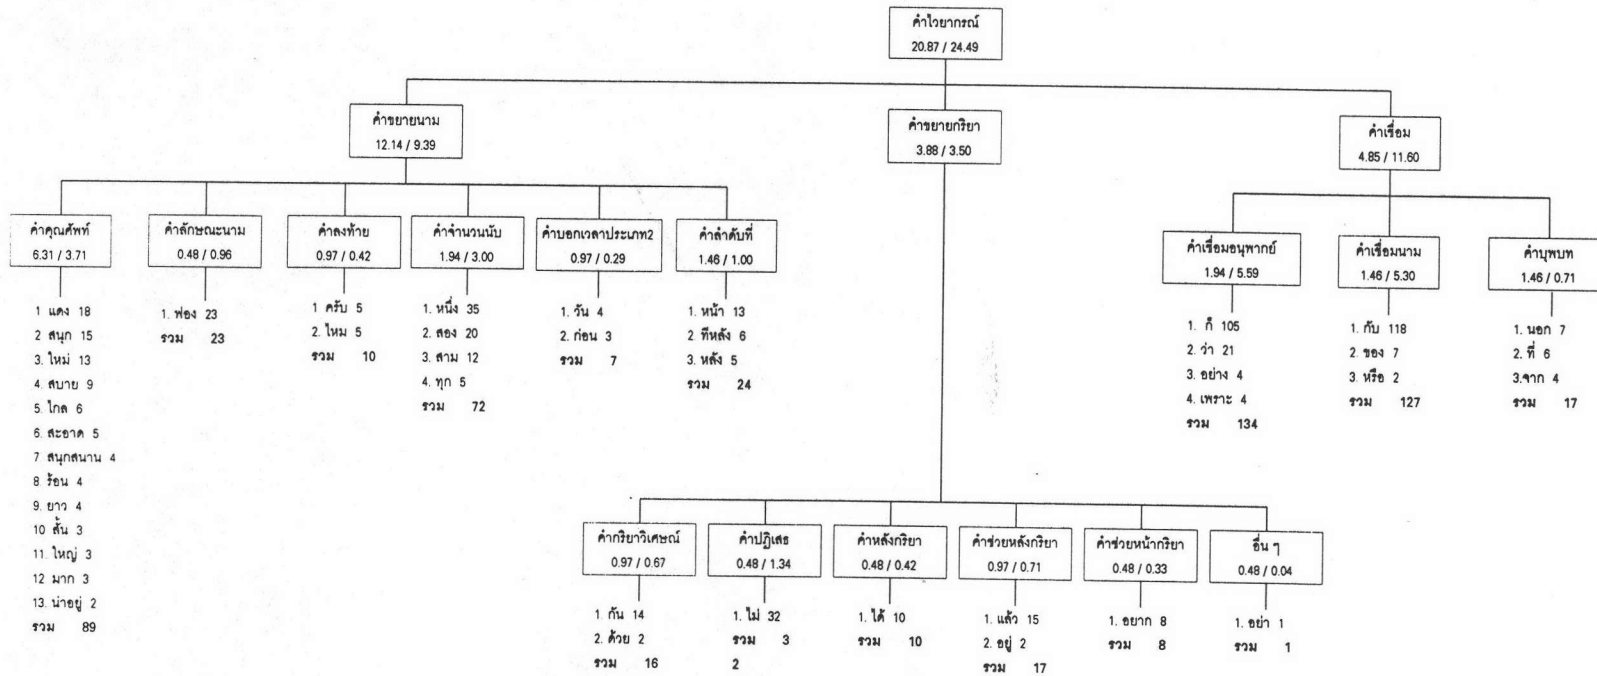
คำไวยากรณ์
20.87 / 24.49

คำขยายนาม
12.14 / 9.39

คำขยายกริยา
3.88 / 3.50

คำเชื่อม
4.85 / 11.60

คำคุณศัพท์
6.31 / 3.71

1. แดง 18
2 สนุก 15
3. ใหม่ 13
4. สบาย 9
5. ไกล 6
6. สะอาด 5
7 สนุกสนาน 4
8 ร้อน 4
9. ยาว 4
10 สั้น 3
11. ใหญ่ 3
12 มาก 3
13. น่าอยู่ 2
รวม 89

คำลักษณะนาม
0.48 / 0.96

1. ฟอง 23
รวม 23

คำลงท้าย
0.97 / 0.42

1 ครับ 5
2. ไหม 5
รวม 10

คำจำนวนนับ
1.94 / 3.00

1. หนึ่ง 35
2. สอง 20
3. สาม 12
4. ทุก 5
รวม 72

คำบอกเวลาประเภท2
0.97 / 0.29

1. วัน 4
2. ก่อน 3
รวม 7

คำลำดับที่
1.46 / 1.00

1. หน้า 13
2 ทีหลัง 6
3. หลัง 5
รวม 24

คำเชื่อมอนุพากย์
1.94 / 5.59

1. ก็ 105
2. ว่า 21
3. อย่าง 4
4. เพราะ 4
รวม 134

คำเชื่อมนาม
1.46 / 5.30

1. กับ 118
2. ของ 7
3. หรือ 2
รวม 127

คำบุพบท
1.46 / 0.71

1. นอก 7
2. ที่ 6
3.จาก 4
รวม 17

คำกริยาวิเศษณ์
0.97 / 0.67

1 กัน 14
2. ด้วย 2
รวม 16

คำปฏิเสธ
0.48 / 1.34

1. ไม่ 32
รวม 3
2

คำหลังกริยา
0.48 / 0.42

1. ได้ 10
รวม 10

คำช่วยหลังกริยา
0.97 / 0.71

1. แล้ว 15
2. อยู่ 2
รวม 17

คำช่วยหน้ากริยา
0.48 / 0.33

1. อยาก 8
รวม 8

อื่น ๆ
0.48 / 0.04

1. อย่า 1
รวม 1